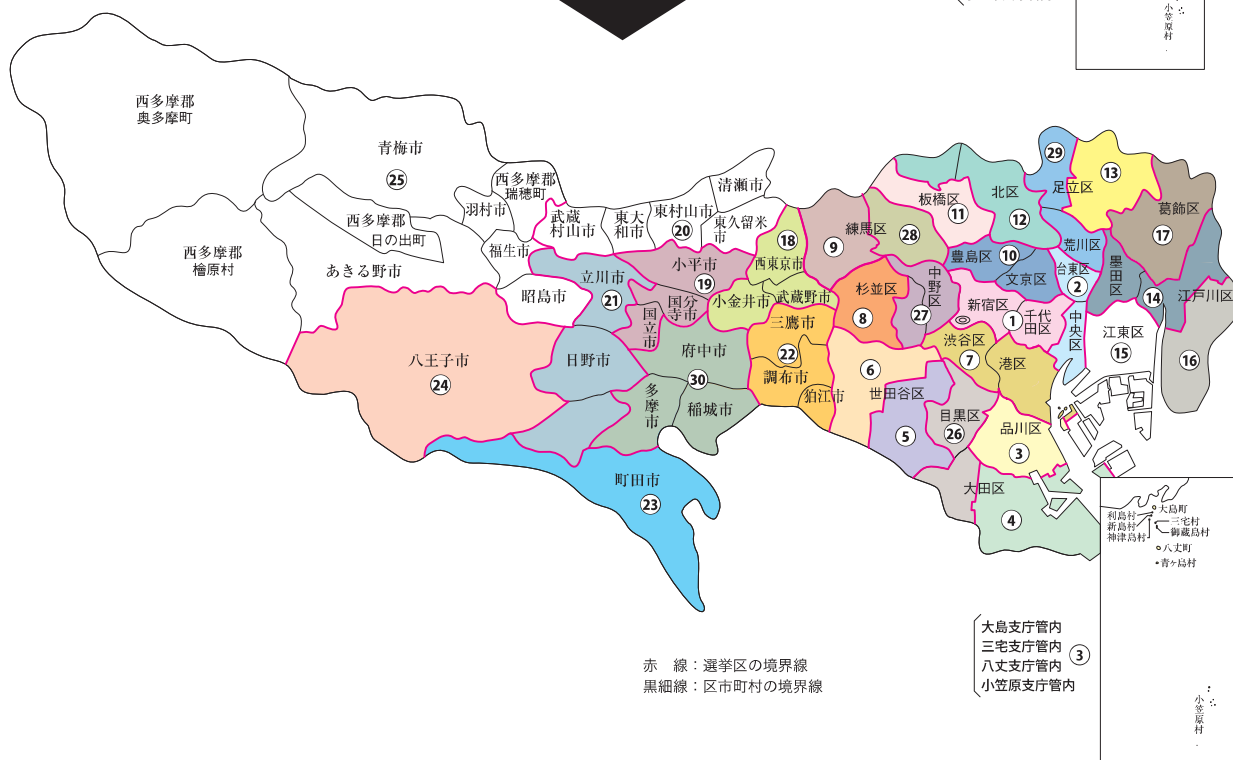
小笠原村

西多摩郡
奥多摩町

青梅市
25

西多摩郡
瑞穂町

羽村市

西多摩郡
日の出町

西多摩郡
檜原村

あきる野市

福生市

武蔵村山市

東大和市

東村山市
20

清瀬市

東久留米市

18

西東京市

小平市
19

立川市
21

昭島市

国分寺市

国立市

小金井市

武蔵野市

八王子市
24

日野市

府中市
30

三鷹市

22

調布市

狛江市

多摩市

稲城市

町田市
23

練馬区
28

9

板橋区
11

北区
12

足立区
29

13

葛飾区
17

荒川区

豊島区
10

文京区

台東区
2

墨田区

14

江戸川区

杉並区
8

中野区
27

新宿区

千代田区
1

中央区

江東区
15

16

渋谷区
7

港区

6
世田谷区

目黒区
26

5

品川区
3

大田区
4

利島村
新島村
神津島村
大島町
三宅村
御蔵島村
八丈町
青ヶ島村

大島支庁管内
三宅支庁管内
八丈支庁管内
小笠原支庁管内
3

小笠原村

赤　線：選挙区の境界線
黒細線：区市町村の境界線